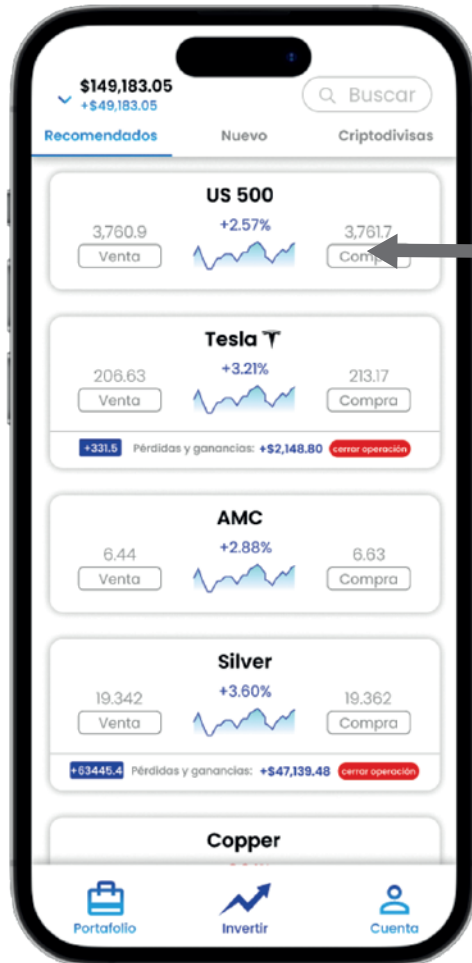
$149,183.05
+$49,183.05

Buscar

Recomendados
Nuevo
Criptodivisas

US 500
3,760.9
Venta
+2.57%
3,761.7
Compra

Tesla
206.63
Venta
+3.21%
213.17
Compra
+331.5 Pérdidas y ganancias: +$2,148.80 cerrar operación

AMC
6.44
Venta
+2.88%
6.63
Compra

Silver
19.342
Venta
+3.60%
19.362
Compra
+63445.4 Pérdidas y ganancias: +$47,139.48 cerrar operación

Copper
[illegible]

Portafolio
Invertir
Cuenta